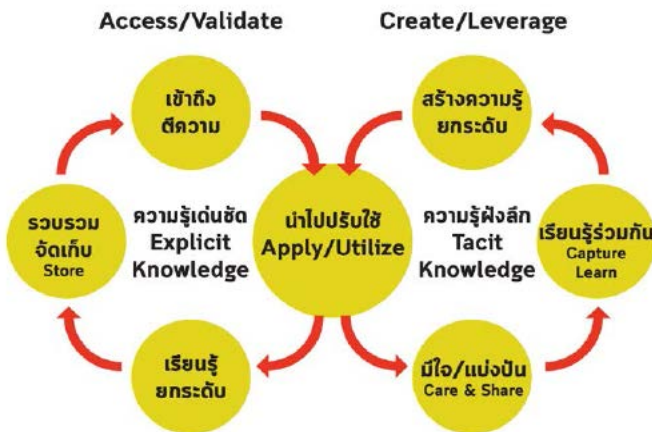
Access/Validate

Create/Leverage

เข้าถึง
ตีความ

สร้างความรู้
ยกระดับ

รวบรวม
จัดเก็บ
Store

ความรู้เด่นชัด
Explicit
Knowledge

นำไปปรับใช้
Apply/Utilize

ความรู้ฝังลึก
Tacit
Knowledge

เรียนรู้ร่วมกัน
Capture
Learn

เรียนรู้
ยกระดับ

มีใจ/แบ่งปัน
Care & Share